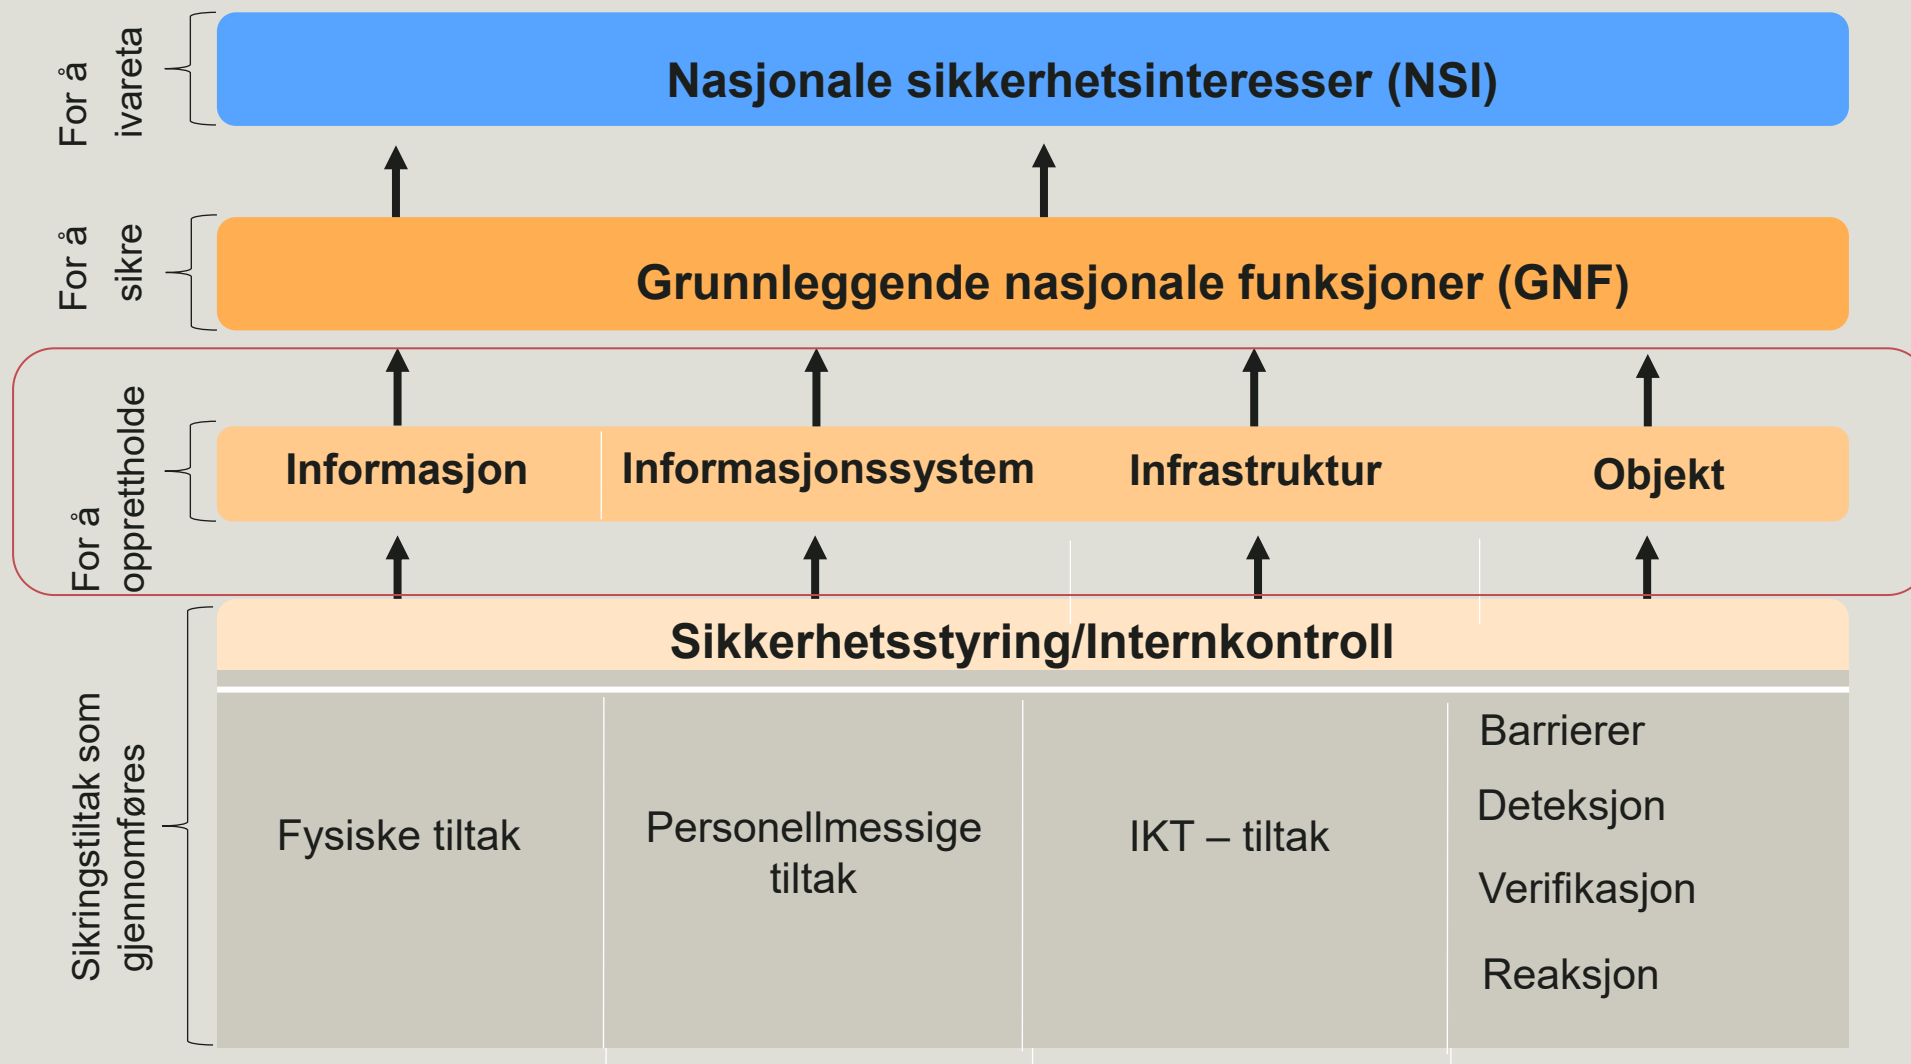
For å ivareta

Nasjonale sikkerhetsinteresser (NSI)

For å sikre

Grunnleggende nasjonale funksjoner (GNF)

For å opprettholde

| Informasjon | Informasjonssystem | Infrastruktur | Objekt |
|---|---|---|---|

Sikringstiltak som gjennomføres

Sikkerhetsstyring/Internkontroll

| Fysiske tiltak | Personellmessige tiltak | IKT – tiltak | Barrierer Deteksjon Verifikasjon Reaksjon |
|---|---|---|---|